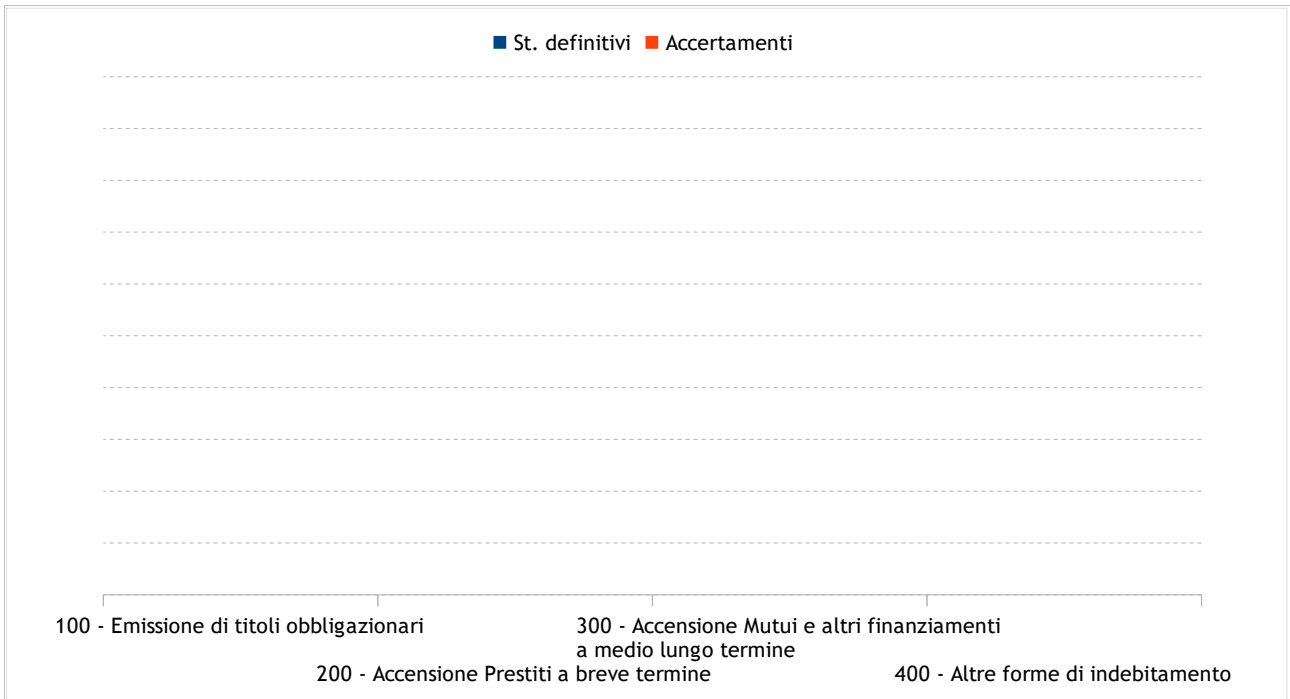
St. definitivi Accertamenti

100 - Emissione di titoli obbligazionari
200 - Accensione Prestiti a breve termine
300 - Accensione Mutui e altri finanziamenti a medio lungo termine
400 - Altre forme di indebitamento